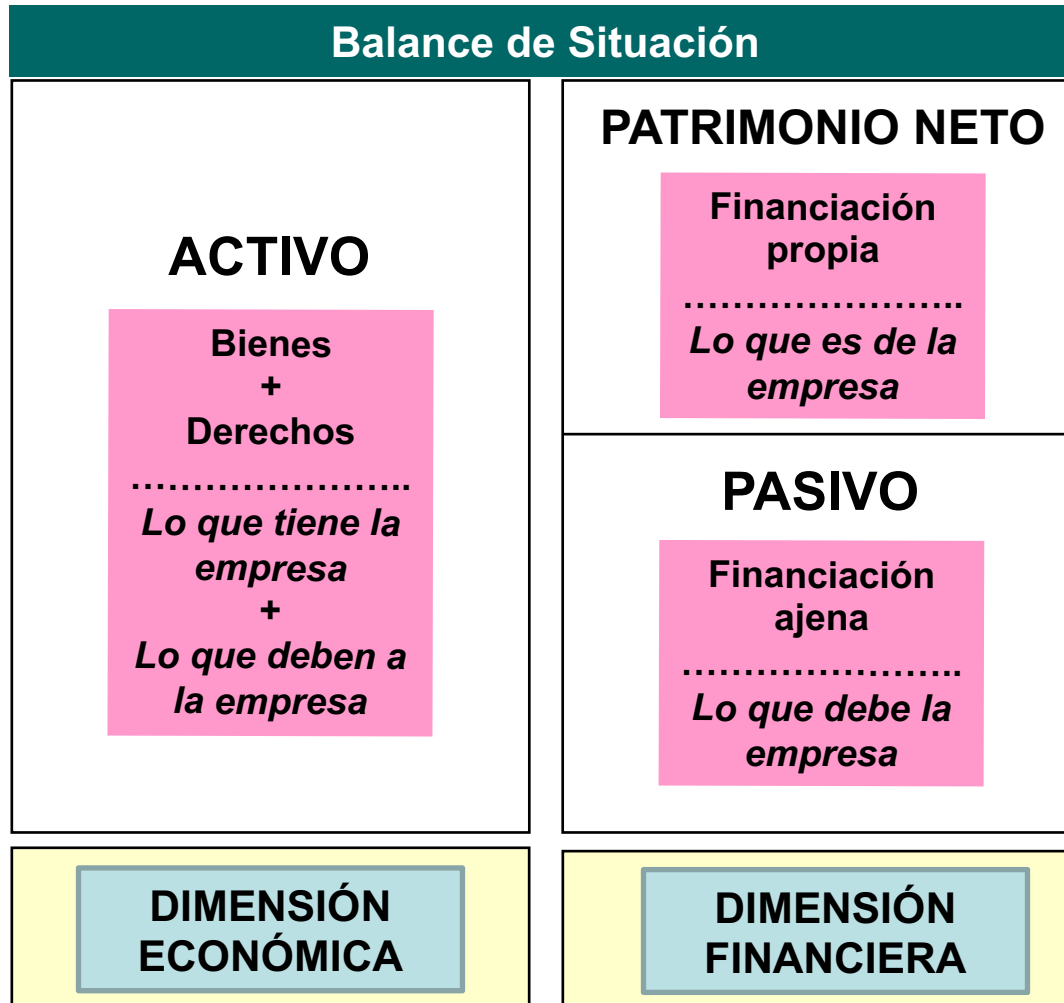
Balance de Situación

ACTIVO

Bienes
+
Derechos
……………………..
*Lo que tiene la empresa*
+
*Lo que deben a la empresa*

PATRIMONIO NETO

Financiación propia
……………………..
*Lo que es de la empresa*

PASIVO

Financiación ajena
……………………..
*Lo que debe la empresa*

DIMENSIÓN ECONÓMICA

DIMENSIÓN FINANCIERA